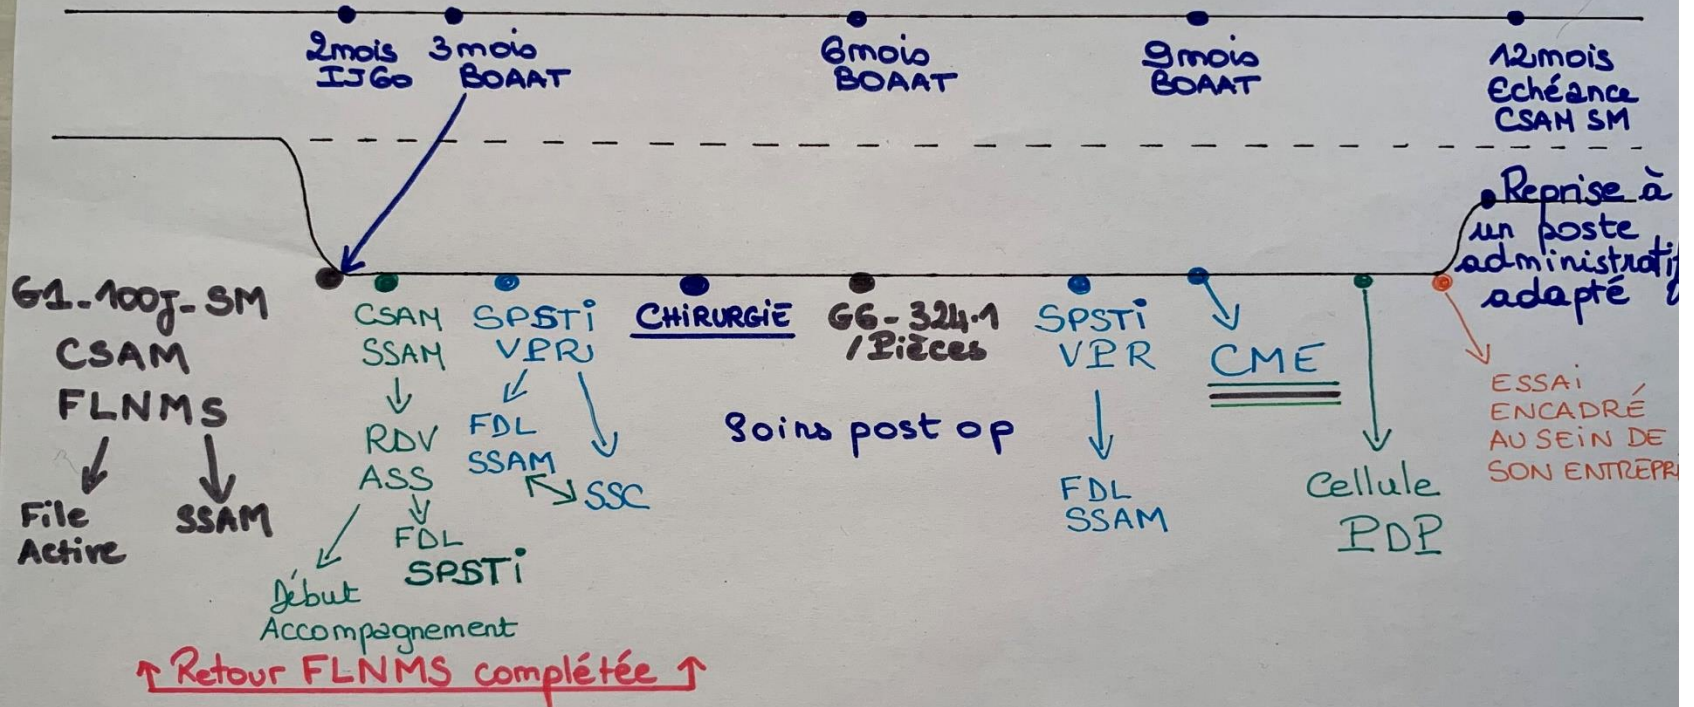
2mois IJGo
3mois BOAAT
6mois BOAAT
9mois BOAAT
12mois Echéance CSAM SM

Reprise à un poste administrati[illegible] adapté

G1-100J-SM
CSAM
FLNMS
File Active
SSAM

CSAM
SSAM
RDV
ASS
FDL
SPSTi
Début Accompagnement

SPSTi
VPR
FDL
SSAM
SSC

CHIRURGIE

G6-324-1
/Pièces

Soins post op

SPSTi
VPR
FDL
SSAM

CME

Cellule
PDP

ESSAi ENCADRÉ AU SEIN DE SON ENTREPR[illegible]

Retour FLNMS complétée